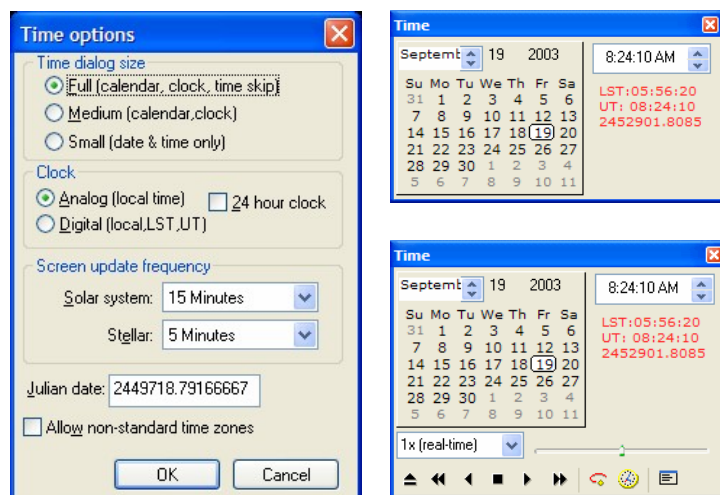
Time options

Time dialog size
Full (calendar, clock, time skip)
Medium (calendar,clock)
Small (date & time only)

Clock
Analog (local time)
24 hour clock
Digital (local,LST,UT)

Screen update frequency
Solar system: 15 Minutes
Stellar: 5 Minutes

Julian date: 2449718.79166667

Allow non-standard time zones

OK
Cancel

Time

Septemb 19 2003
8:24:10 AM

| Su | Mo | Tu | We | Th | Fr | Sa |
|---|---|---|---|---|---|---|
| 31 | 1 | 2 | 3 | 4 | 5 | 6 |
| 7 | 8 | 9 | 10 | 11 | 12 | 13 |
| 14 | 15 | 16 | 17 | 18 | 19 | 20 |
| 21 | 22 | 23 | 24 | 25 | 26 | 27 |
| 28 | 29 | 30 | 1 | 2 | 3 | 4 |
| 5 | 6 | 7 | 8 | 9 | 10 | 11 |

LST:05:56:20
UT: 08:24:10
2452901.8085

Time

Septemb 19 2003
8:24:10 AM

| Su | Mo | Tu | We | Th | Fr | Sa |
|---|---|---|---|---|---|---|
| 31 | 1 | 2 | 3 | 4 | 5 | 6 |
| 7 | 8 | 9 | 10 | 11 | 12 | 13 |
| 14 | 15 | 16 | 17 | 18 | 19 | 20 |
| 21 | 22 | 23 | 24 | 25 | 26 | 27 |
| 28 | 29 | 30 | 1 | 2 | 3 | 4 |
| 5 | 6 | 7 | 8 | 9 | 10 | 11 |

LST:05:56:20
UT: 08:24:10
2452901.8085

1x (real-time)